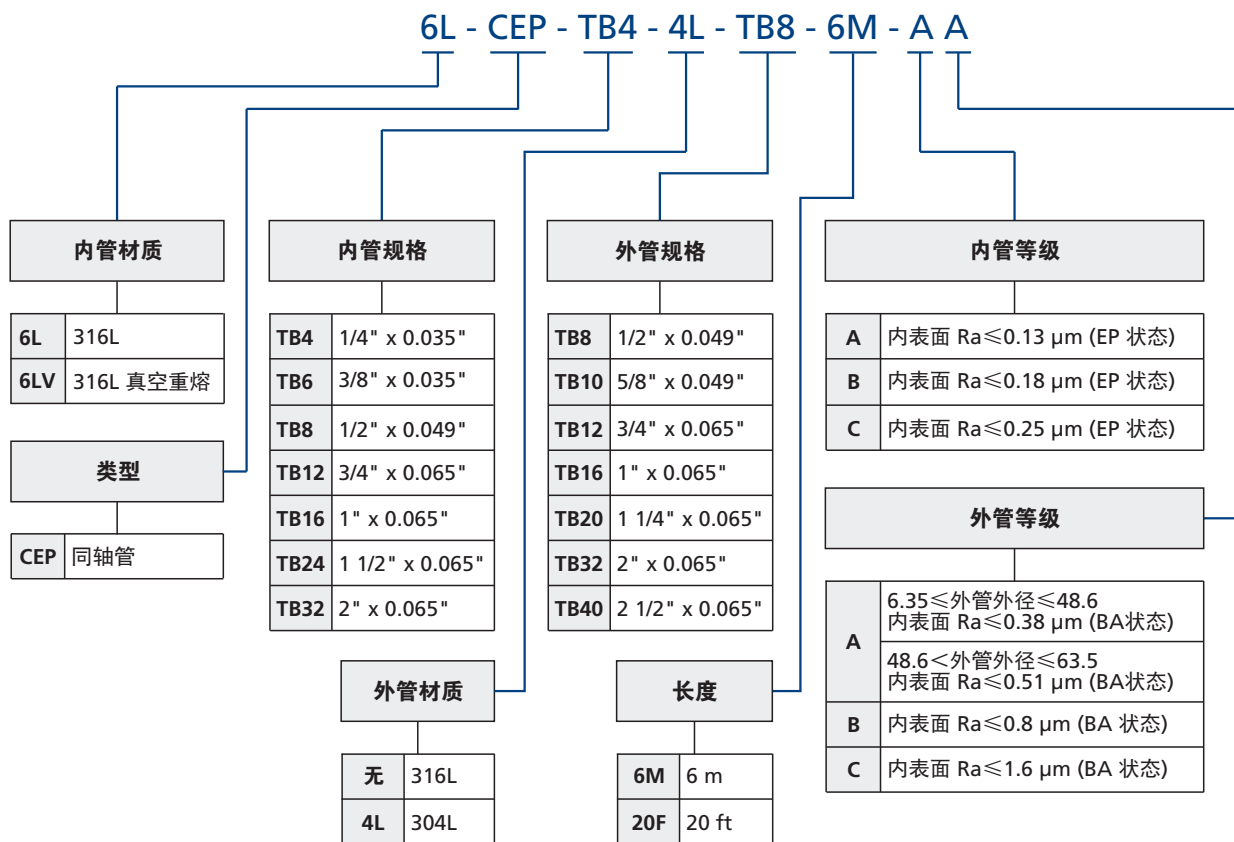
6L - CEP - TB4 - 4L - TB8 - 6M - A A

内管材质

| 6L | 316L |
|---|---|
| 6LV | 316L 真空重熔 |

类型

| CEP | 同轴管 |
|---|---|

内管规格

| TB4 | 1/4" x 0.035" |
|---|---|
| TB6 | 3/8" x 0.035" |
| TB8 | 1/2" x 0.049" |
| TB12 | 3/4" x 0.065" |
| TB16 | 1" x 0.065" |
| TB24 | 1 1/2" x 0.065" |
| TB32 | 2" x 0.065" |

外管材质

| 无 | 316L |
|---|---|
| 4L | 304L |

外管规格

| TB8 | 1/2" x 0.049" |
|---|---|
| TB10 | 5/8" x 0.049" |
| TB12 | 3/4" x 0.065" |
| TB16 | 1" x 0.065" |
| TB20 | 1 1/4" x 0.065" |
| TB32 | 2" x 0.065" |
| TB40 | 2 1/2" x 0.065" |

长度

| 6M | 6 m |
|---|---|
| 20F | 20 ft |

内管等级

| A | 内表面 Ra≤0.13 μm (EP 状态) |
|---|---|
| B | 内表面 Ra≤0.18 μm (EP 状态) |
| C | 内表面 Ra≤0.25 μm (EP 状态) |

外管等级

| A | 6.35≤外管外径≤48.6 内表面 Ra≤0.38 μm (BA状态) |
|---|---|
| | 48.6<外管外径≤63.5 内表面 Ra≤0.51 μm (BA状态) |
| B | 内表面 Ra≤0.8 μm (BA 状态) |
| C | 内表面 Ra≤1.6 μm (BA 状态) |